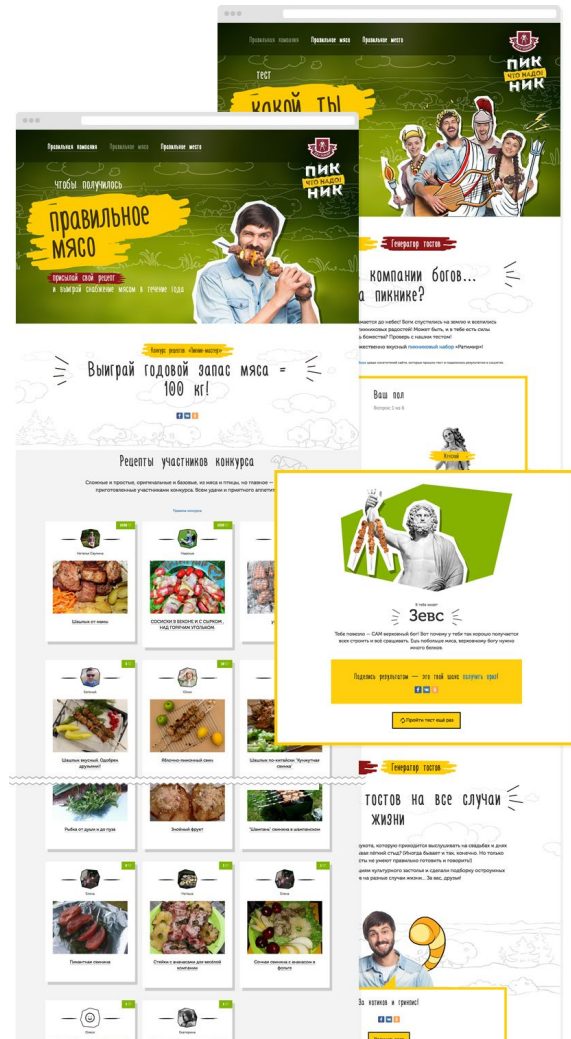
Правильная компания Правильное мясо Правильные места

ПИК ЧТО НАДО! НИК

тест

какой ты

Правильная компания Правильное мясо Правильные места

ПИК ЧТО НАДО! НИК

Чтобы получилось

правильное мясо

присылай свой рецепт

и выиграй снабжение мясом в течение года

Генератор тостов

компании богов...
а пикнике?

Конкурс рецептов «Пикник-мастер»

Выиграй годовой запас мяса = 100 кг!

Ваш пол

Вопрос 1 из 8

Женский

Рецепты участников конкурса

Сложные и простые, оригинальные и базовые, из мяса и птицы, на главное — приготовленные участниками конкурса. Всем удачи и приятного аппетита!

Правила конкурса

Шашлык от мамы

СОСИСКИ В БЕКОНЕ И С СЫРОМ , НАД ГОРЯЧИМ УГОЛЬКОМ.

Шашлык вкусный. Одобрен друзьями!

Яблочно-пикниковый свин

Шашлык по-китайски "Хрустящая свинка"

Рыбка от души и до пуза

Знойный фрукт

"Шантанэ" свинина в шампанском

Пикантная свинина

Стейки с ананасом для веселой компании

Сочная свинина с ананасом в фольге

В тебе живет

Зевс

Тебе повезло — САМ верховный бог! Вот почему у тебя так хорошо получается всех строить и всё срывать. Был бы у тебя, верховному богу нужна много богов.

Поделись результатом — это твой шанс получить приз!

Пройти тест ещё раз

Генератор тостов

тостов на все случаи жизни

За котиков и гриль!